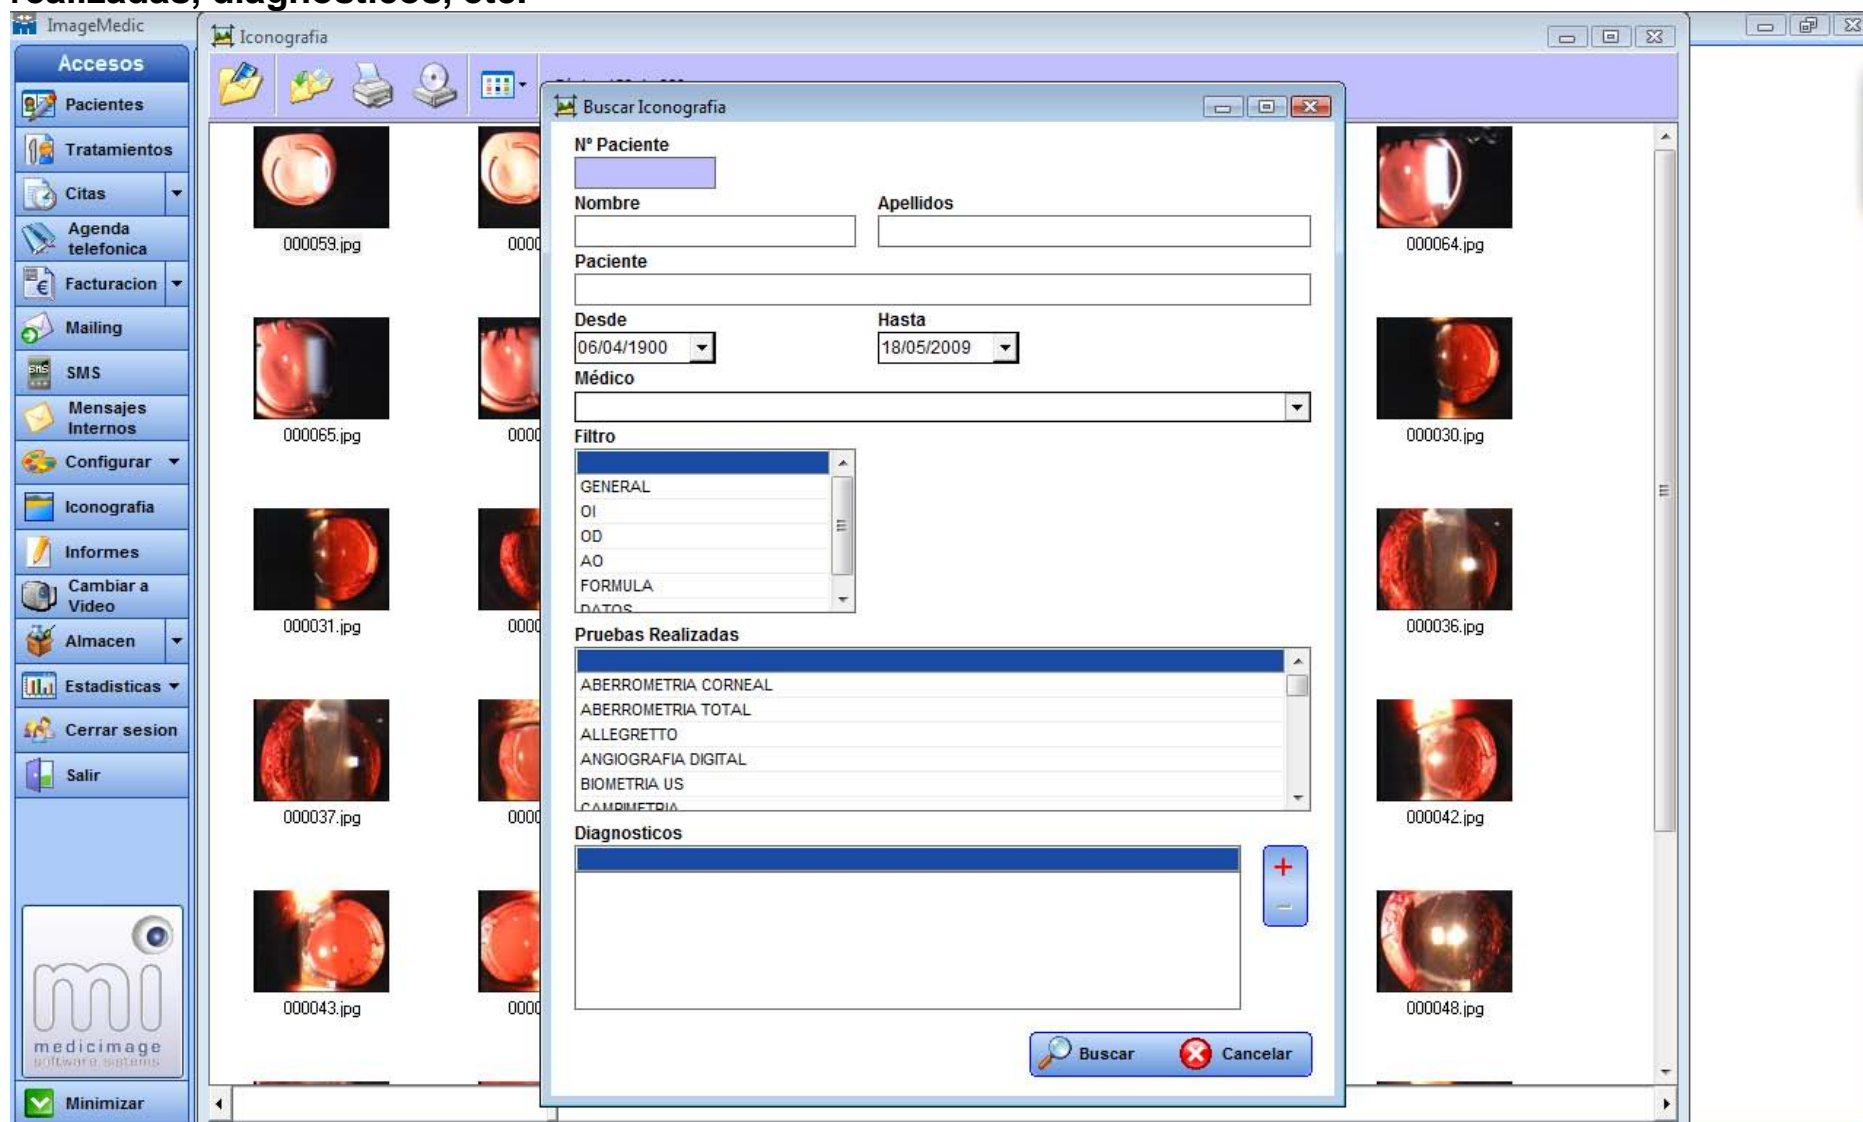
ImageMedic

Iconografia

Accesos
Pacientes
Tratamientos
Citas
Agenda telefonica
Facturacion
Mailing
SMS
Mensajes Internos
Configurar
Iconografia
Informes
Cambiar a Video
Almacen
Estadisticas
Cerrar sesion
Salir

medicimage
software systems

Minimizar

000059.jpg
000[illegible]
000064.jpg
000065.jpg
000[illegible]
000030.jpg
000031.jpg
000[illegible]
000036.jpg
000037.jpg
000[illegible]
000042.jpg
000043.jpg
000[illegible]
000048.jpg

Buscar Iconografia

Nº Paciente

Nombre

Apellidos

Paciente

Desde
06/04/1900

Hasta
18/05/2009

Médico

Filtro
GENERAL
OI
OD
AO
FORMULA
DATOS

Pruebas Realizadas
ABERROMETRIA CORNEAL
ABERROMETRIA TOTAL
ALLEGRETTO
ANGIOGRAFIA DIGITAL
BIOMETRIA US
CAMPIMETRIA

Diagnosticos

+
–

Buscar
Cancelar